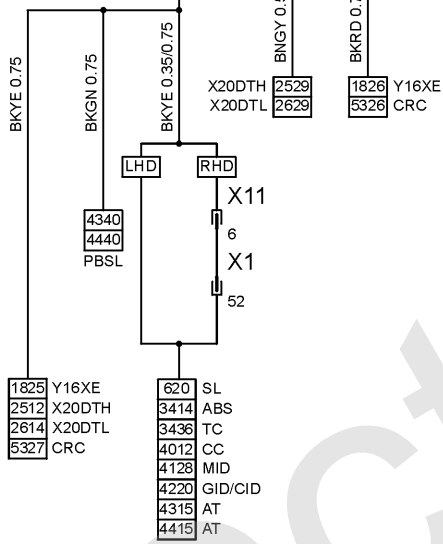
BKYE 0.75

BKGN 0.75

BKYE 0.35/0.75

BNGY 0.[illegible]

BKRD 0.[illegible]

X20DTH 2529
X20DTL 2629

1826 Y16XE
5326 CRC

LHD

RHD

X11

6

X1

52

4340
4440
PBSL

1825 Y16XE
2512 X20DTH
2614 X20DTL
5327 CRC

620 SL
3414 ABS
3436 TC
4012 CC
4128 MID
4220 GID/CID
4315 AT
4415 AT